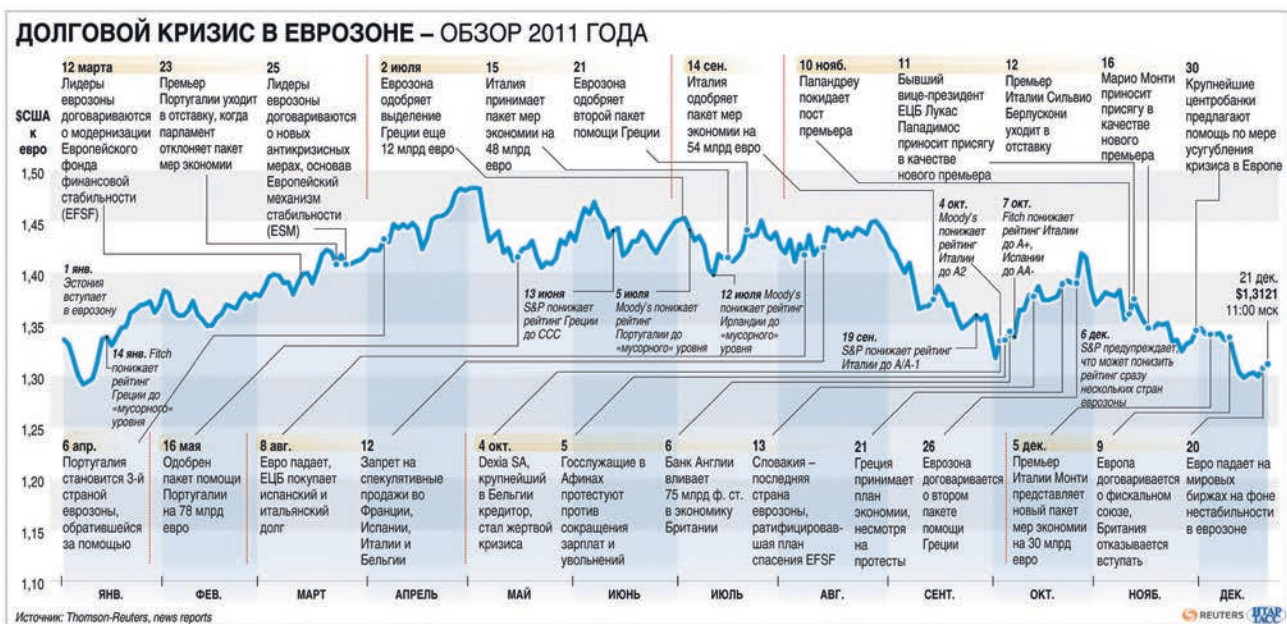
ДОЛГОВОЙ КРИЗИС В ЕВРОЗОНЕ – ОБЗОР 2011 ГОДА

$США к евро

12 марта
Лидеры еврозоны договариваются о модернизации Европейского фонда финансовой стабильности (EFSF)

23
Премьер Португалии уходит в отставку, когда парламент отклоняет пакет мер экономии

25
Лидеры еврозоны договариваются о новых антикризисных мерах, основав Европейский механизм стабильности (ESM)

2 июля
Еврозона одобряет выделение Греции еще 12 млрд евро

15
Италия принимает пакет мер экономии на 48 млрд евро

21
Еврозона одобряет второй пакет помощи Греции

14 сен.
Италия одобряет пакет мер экономии на 54 млрд евро

10 нояб.
Папандреу покидает пост премьера

11
Бывший вице-президент ЕЦБ Лукас Пападимос приносит присягу в качестве нового премьера

12
Премьер Италии Сильвио Берлускони уходит в отставку

16
Марио Монти приносит присягу в качестве нового премьера

30
Крупнейшие центробанки предлагают помощь по мере усугубления кризиса в Европе

1,50
1,45
1,40
1,35
1,30
1,25
1,20
1,15
1,10

1 янв. Эстония вступает в еврозону

14 янв. Fitch понижает рейтинг Греции до «мусорного» уровня

13 июня S&P понижает рейтинг Греции до CCC

5 июля Moody's понижает рейтинг Португалии до «мусорного» уровня

12 июля Moody's понижает рейтинг Ирландии до «мусорного» уровня

19 сен. S&P понижает рейтинг Италии до A/A-1

4 окт. Moody's понижает рейтинг Италии до A2

7 окт. Fitch понижает рейтинг Италии до A+, Испании до AA-

6 дек. S&P предупреждает, что может понизить рейтинг сразу нескольких стран еврозоны

21 дек. $1,3121 11:00 мск

6 апр.
Португалия становится 3-й страной еврозоны, обратившейся за помощью

16 мая
Одобрен пакет помощи Португалии на 78 млрд евро

8 авг.
Евро падает, ЕЦБ покупает испанский и итальянский долг

12
Запрет на спекулятивные продажи во Франции, Испании, Италии и Бельгии

4 окт.
Dexia SA, крупнейший в Бельгии кредитор, стал жертвой кризиса

5
Госслужащие в Афинах протестуют против сокращения зарплат и увольнений

6
Банк Англии вливает 75 млрд ф. ст. в экономику Британии

13
Словакия – последняя страна еврозоны, ратифицировавшая план спасения EFSF

21
Греция принимает план экономии, несмотря на протесты

26
Еврозона договаривается о втором пакете помощи Греции

5 дек.
Премьер Италии Монти представляет новый пакет мер экономии на 30 млрд евро

9
Европа договаривается о фискальном союзе, Британия отказывается вступать

20
Евро падает на мировых биржах на фоне нестабильности в еврозоне

ЯНВ. ФЕВ. МАРТ АПРЕЛЬ МАЙ ИЮНЬ ИЮЛЬ АВГ. СЕНТ. ОКТ. НОЯБ. ДЕК.

Источник: Thomson-Reuters, news reports

REUTERS ИТАР ТАСС